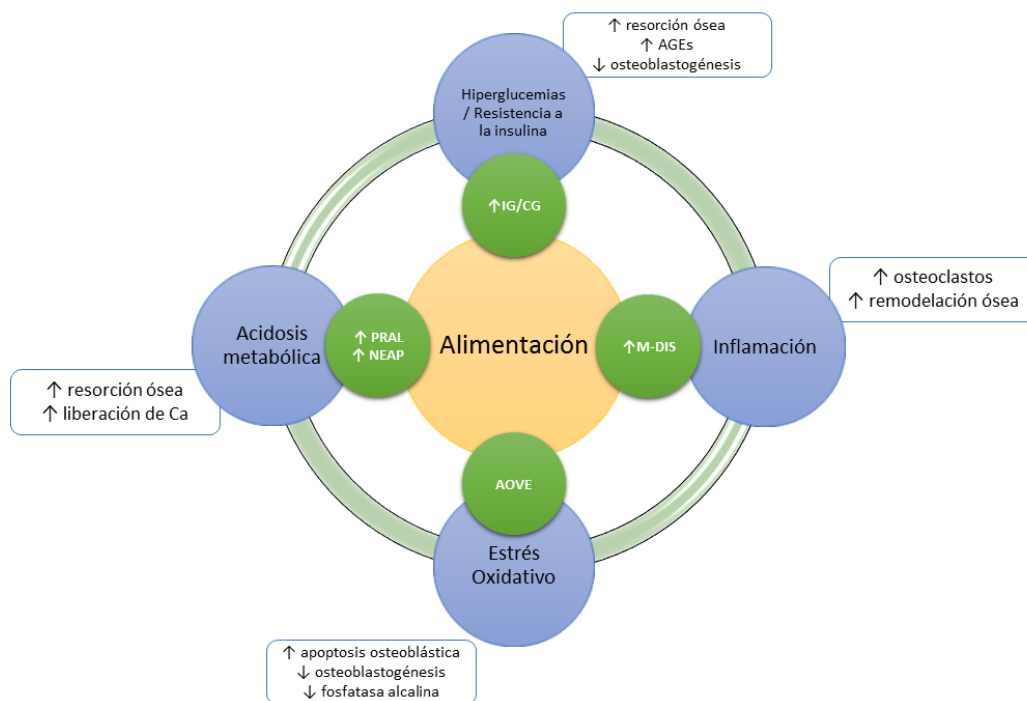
↑ resorción ósea
↑ AGEs
↓ osteoblastogénesis

Hiperglucemias / Resistencia a la insulina

↑IG/CG

↑ osteoclastos
↑ remodelación ósea

Acidosis metabólica

↑ PRAL
↑ NEAP

Alimentación

↑M-DIS

Inflamación

↑ resorción ósea
↑ liberación de Ca

AOVE

Estrés Oxidativo

↑ apoptosis osteoblástica
↓ osteoblastogénesis
↓ fosfatasa alcalina